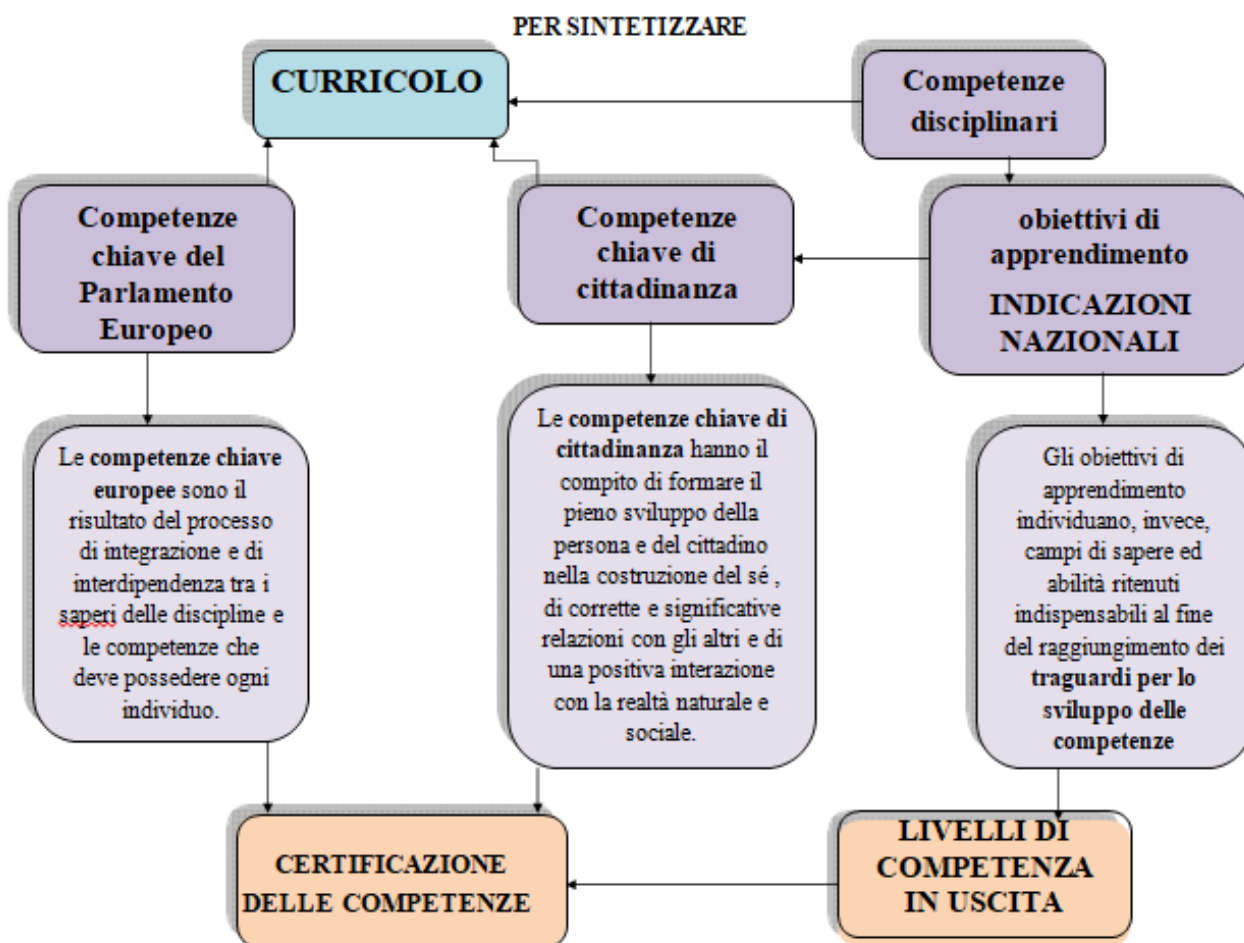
PER SINTETIZZARE

CURRICOLO

Competenze disciplinari

Competenze chiave del Parlamento Europeo

Competenze chiave di cittadinanza

obiettivi di apprendimento

INDICAZIONI NAZIONALI

Le competenze chiave europee sono il risultato del processo di integrazione e di interdipendenza tra i saperi delle discipline e le competenze che deve possedere ogni individuo.

Le competenze chiave di cittadinanza hanno il compito di formare il pieno sviluppo della persona e del cittadino nella costruzione del sé , di corrette e significative relazioni con gli altri e di una positiva interazione con la realtà naturale e sociale.

Gli obiettivi di apprendimento individuano, invece, campi di sapere ed abilità ritenuti indispensabili al fine del raggiungimento dei traguardi per lo sviluppo delle competenze

CERTIFICAZIONE DELLE COMPETENZE

LIVELLI DI COMPETENZA IN USCITA